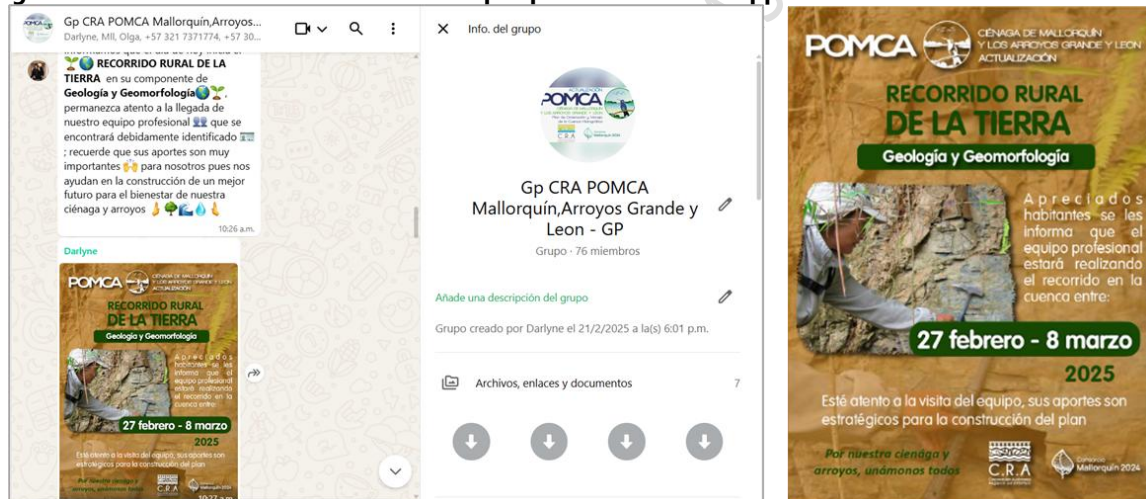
Gp CRA POMCA Mallorquín,Arroyos...
Darlyne, Mll, Olga, +57 321 7371774, +57 30...

Infórmamos que el día de hoy inicia el 🌱🌍 RECORRIDO RURAL DE LA TIERRA en su componente de Geología y Geomorfología🌍🌱, permanezca atento a la llegada de nuestro equipo profesional 👥 que se encontrará debidamente identificado 🪪; recuerde que sus aportes son muy importantes 🙌 para nosotros pues nos ayudan en la construcción de un mejor futuro para el bienestar de nuestra ciénaga y arroyos 👌🌳🏞️💧👌
10:26 a.m.

Darlyne

POMCA CIÉNAGA DE MALLORQUÍN Y LOS ARROYOS GRANDE Y LEÓN ACTUALIZACIÓN
RECORRIDO RURAL DE LA TIERRA
Geología y Geomorfología
Apreciados habitantes se les informa que el equipo profesional estará realizando el recorrido en la cuenca entre:
27 febrero - 8 marzo 2025
Esté atento a la visita del equipo, sus aportes son estratégicos para la construcción del plan
Por nuestra ciénaga y arroyos, unámonos todos
C.R.A
Mallorquín 2024
10:27 a.m.

Info. del grupo

Gp CRA POMCA Mallorquín,Arroyos Grande y Leon - GP
Grupo · 76 miembros

Añade una descripción del grupo

Grupo creado por Darlyne el 21/2/2025 a la(s) 6:01 p.m.

Archivos, enlaces y documentos 7

POMCA CÉNAGA DE MALLORQUÍN Y LOS ARROYOS GRANDE Y LEON ACTUALIZACIÓN
RECORRIDO RURAL DE LA TIERRA
Geología y Geomorfología
Apreciados habitantes se les informa que el equipo profesional estará realizando el recorrido en la cuenca entre:
27 febrero - 8 marzo
2025
Esté atento a la visita del equipo, sus aportes son estratégicos para la construcción del plan
Por nuestra ciénaga y arroyos, unámonos todos
C.R.A
Mallorquín 2024